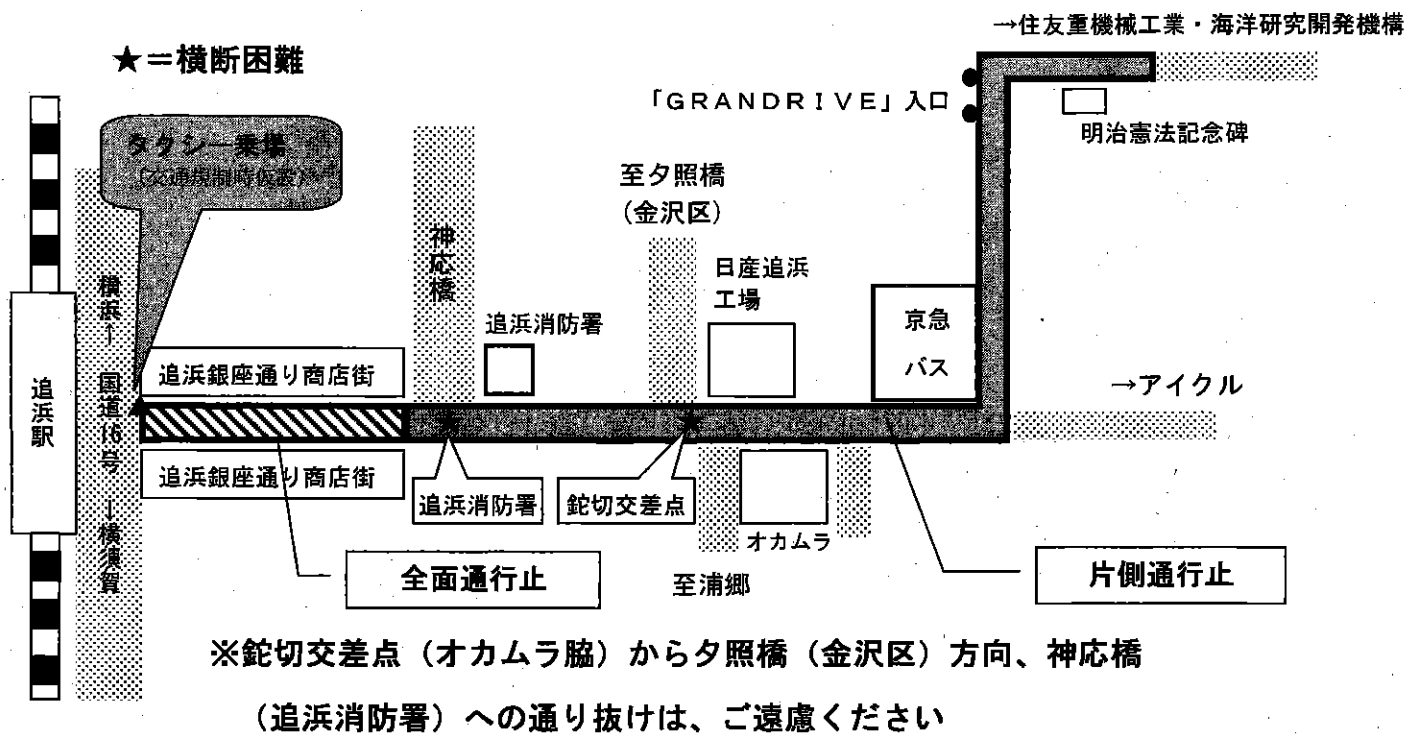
→住友重機械工業・海洋研究開発機構

★＝横断困難

「GRANDRIVE」入口

明治憲法記念碑

タクシー乗場
（交通規制時仮設）

至夕照橋
（金沢区）

神応橋

日産追浜
工場

京急
バス

追浜消防署

追浜駅

横浜↑ 国道16号 ↓横須賀

追浜銀座通り商店街

→アイクル

追浜銀座通り商店街

追浜消防署

鉈切交差点

オカムラ

全面通行止

至浦郷

片側通行止

※鉈切交差点（オカムラ脇）から夕照橋（金沢区）方向、神応橋（追浜消防署）への通り抜けは、ご遠慮ください